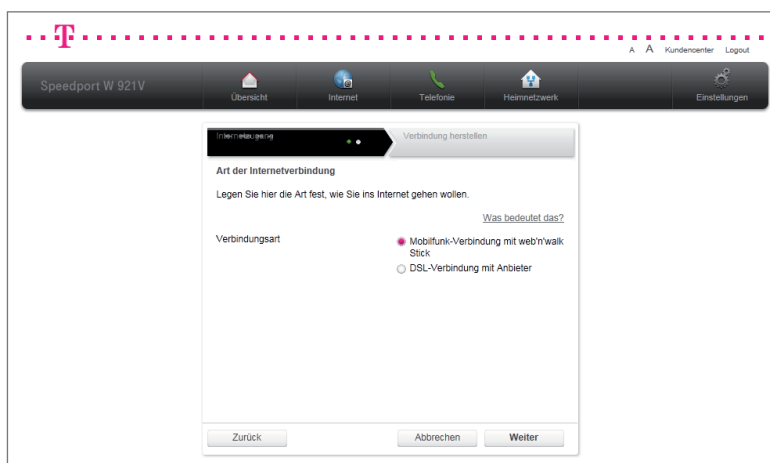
·T·
A A Kundencenter Logout

Speedport W 921V
Übersicht
Internet
Telefonie
Heimnetzwerk
Einstellungen

Internetzugang
Verbindung herstellen

Art der Internetverbindung

Legen Sie hier die Art fest, wie Sie ins Internet gehen wollen.

Was bedeutet das?

Verbindungsart
Mobilfunk-Verbindung mit web'n'walk Stick
DSL-Verbindung mit Anbieter

Zurück
Abbrechen
Weiter